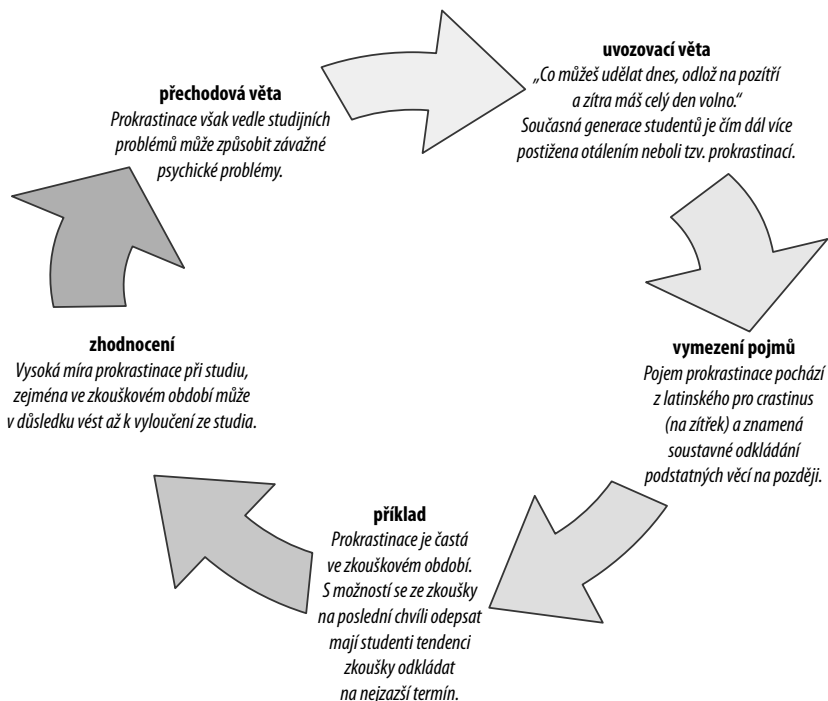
**uvozovací věta**
*„Co můžeš udělat dnes, odlož na pozítří a zítra máš celý den volno."
Současná generace studentů je čím dál více postižena otálením neboli tzv. prokrastinací.*

**vymezení pojmů**
*Pojem prokrastinace pochází z latinského pro crastinus (na zítřek) a znamená soustavné odkládání podstatných věcí na později.*

**příklad**
*Prokrastinace je častá ve zkouškovém období. S možností se ze zkoušky na poslední chvíli odepsat mají studenti tendenci zkoušky odkládat na nejzazší termín.*

**zhodnocení**
*Vysoká míra prokrastinace při studiu, zejména ve zkouškovém období může v důsledku vést až k vyloučení ze studia.*

**přechodová věta**
*Prokrastinace však vedle studijních problémů může způsobit závažné psychické problémy.*